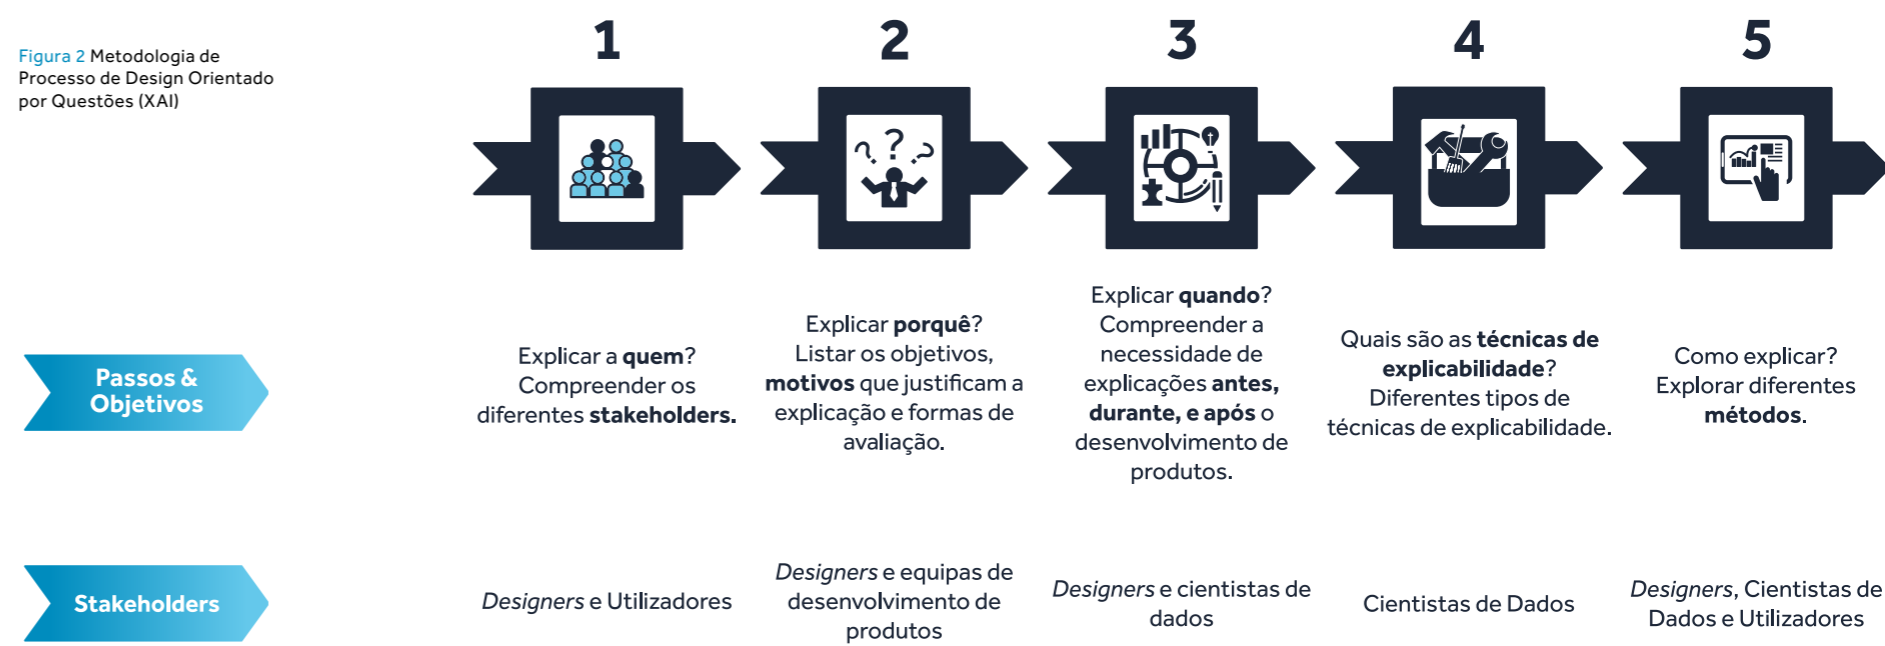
Figura 2 Metodologia de Processo de Design Orientado por Questões (XAI)

1

2

3

4

5

Passos & Objetivos

Explicar a **quem**? Compreender os diferentes **stakeholders.**

Explicar **porquê**? Listar os objetivos, **motivos** que justificam a explicação e formas de avaliação.

Explicar **quando**? Compreender a necessidade de explicações **antes, durante, e após** o desenvolvimento de produtos.

Quais são as **técnicas de explicabilidade**? Diferentes tipos de técnicas de explicabilidade.

Como explicar? Explorar diferentes **métodos**.

Stakeholders

*Designers* e Utilizadores

*Designers* e equipas de desenvolvimento de produtos

*Designers* e cientistas de dados

Cientistas de Dados

*Designers*, Cientistas de Dados e Utilizadores